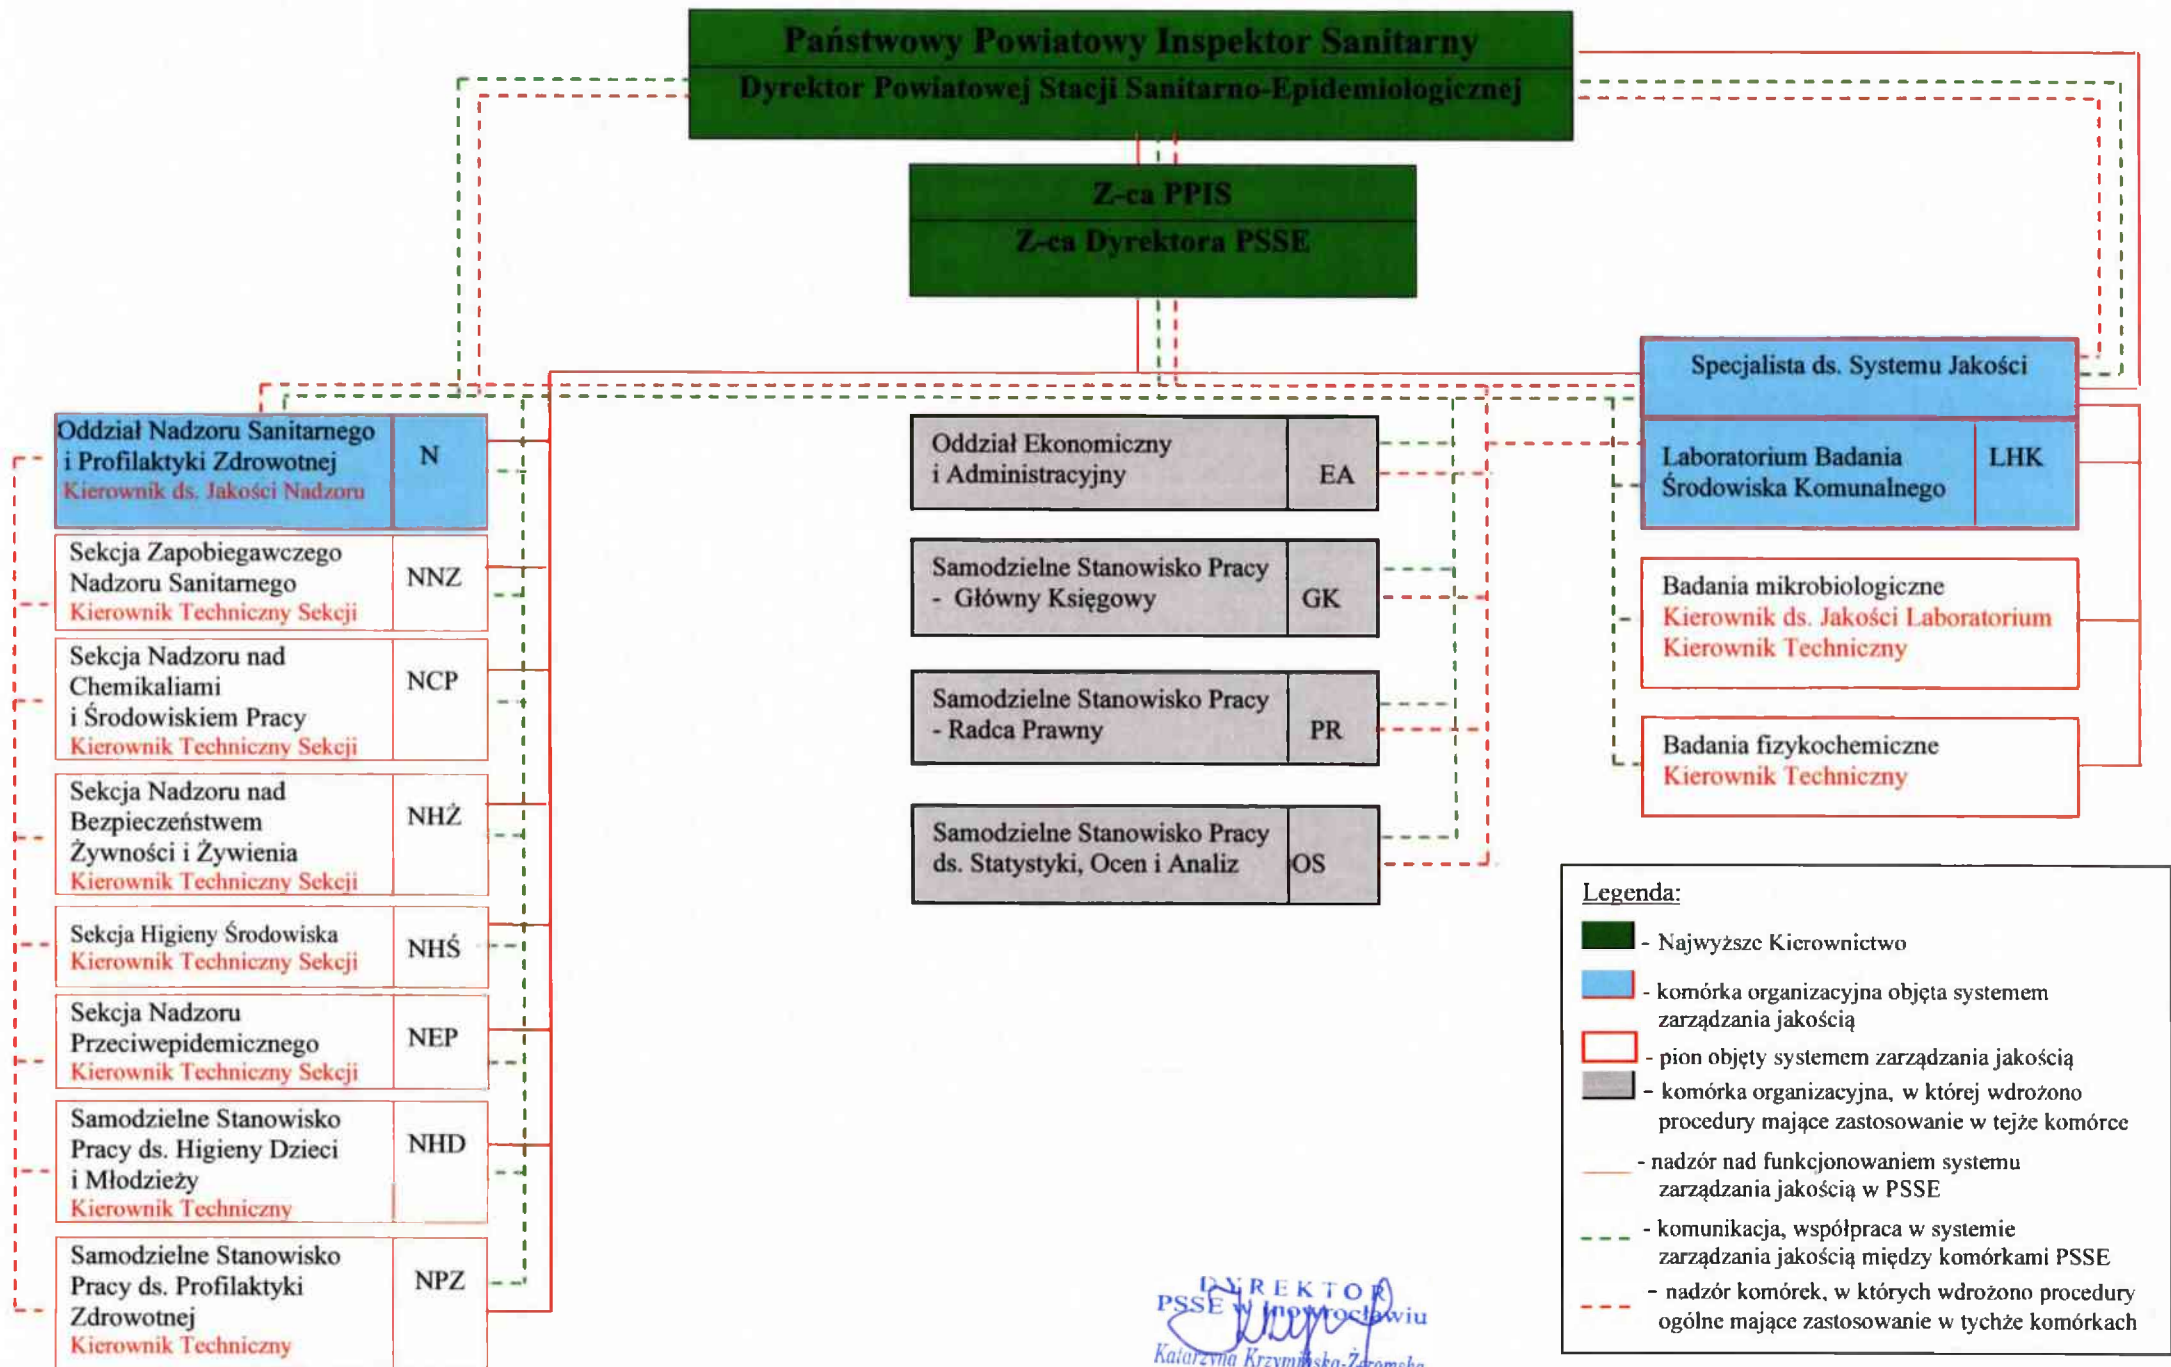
Państwowy Powiatowy Inspektor Sanitarny
Dyrektor Powiatowej Stacji Sanitarno-Epidemiologicznej

Z-ca PPIS
Z-ca Dyrektora PSSE

Oddział Nadzoru Sanitarnego i Profilaktyki Zdrowotnej
Kierownik ds. Jakości Nadzoru
N

Sekcja Zapobiegawczego Nadzoru Sanitarnego
Kierownik Techniczny Sekcji
NNZ

Sekcja Nadzoru nad Chemikaliami i Środowiskiem Pracy
Kierownik Techniczny Sekcji
NCP

Sekcja Nadzoru nad Bezpieczeństwem Żywności i Żywienia
Kierownik Techniczny Sekcji
NHŻ

Sekcja Higieny Środowiska
Kierownik Techniczny Sekcji
NHŚ

Sekcja Nadzoru Przeciwepidemicznego
Kierownik Techniczny Sekcji
NEP

Samodzielne Stanowisko Pracy ds. Higieny Dzieci i Młodzieży
Kierownik Techniczny
NHD

Samodzielne Stanowisko Pracy ds. Profilaktyki Zdrowotnej
Kierownik Techniczny
NPZ

Oddział Ekonomiczny i Administracyjny
EA

Samodzielne Stanowisko Pracy - Główny Księgowy
GK

Samodzielne Stanowisko Pracy - Radca Prawny
PR

Samodzielne Stanowisko Pracy ds. Statystyki, Ocen i Analiz
OS

Specjalista ds. Systemu Jakości

Laboratorium Badania Środowiska Komunalnego
LHK

Badania mikrobiologiczne
Kierownik ds. Jakości Laboratorium
Kierownik Techniczny

Badania fizykochemiczne
Kierownik Techniczny

Legenda:
- Najwyższe Kierownictwo
- komórka organizacyjna objęta systemem zarządzania jakością
- pion objęty systemem zarządzania jakością
- komórka organizacyjna, w której wdrożono procedury mające zastosowanie w tejże komórce
- nadzór nad funkcjonowaniem systemu zarządzania jakością w PSSE
- komunikacja, współpraca w systemie zarządzania jakością między komórkami PSSE
- nadzór komórek, w których wdrożono procedury ogólne mające zastosowanie w tychże komórkach

DYREKTOR
PSSE w Inowrocławiu
Katarzyna Krzymińska-Żeromska